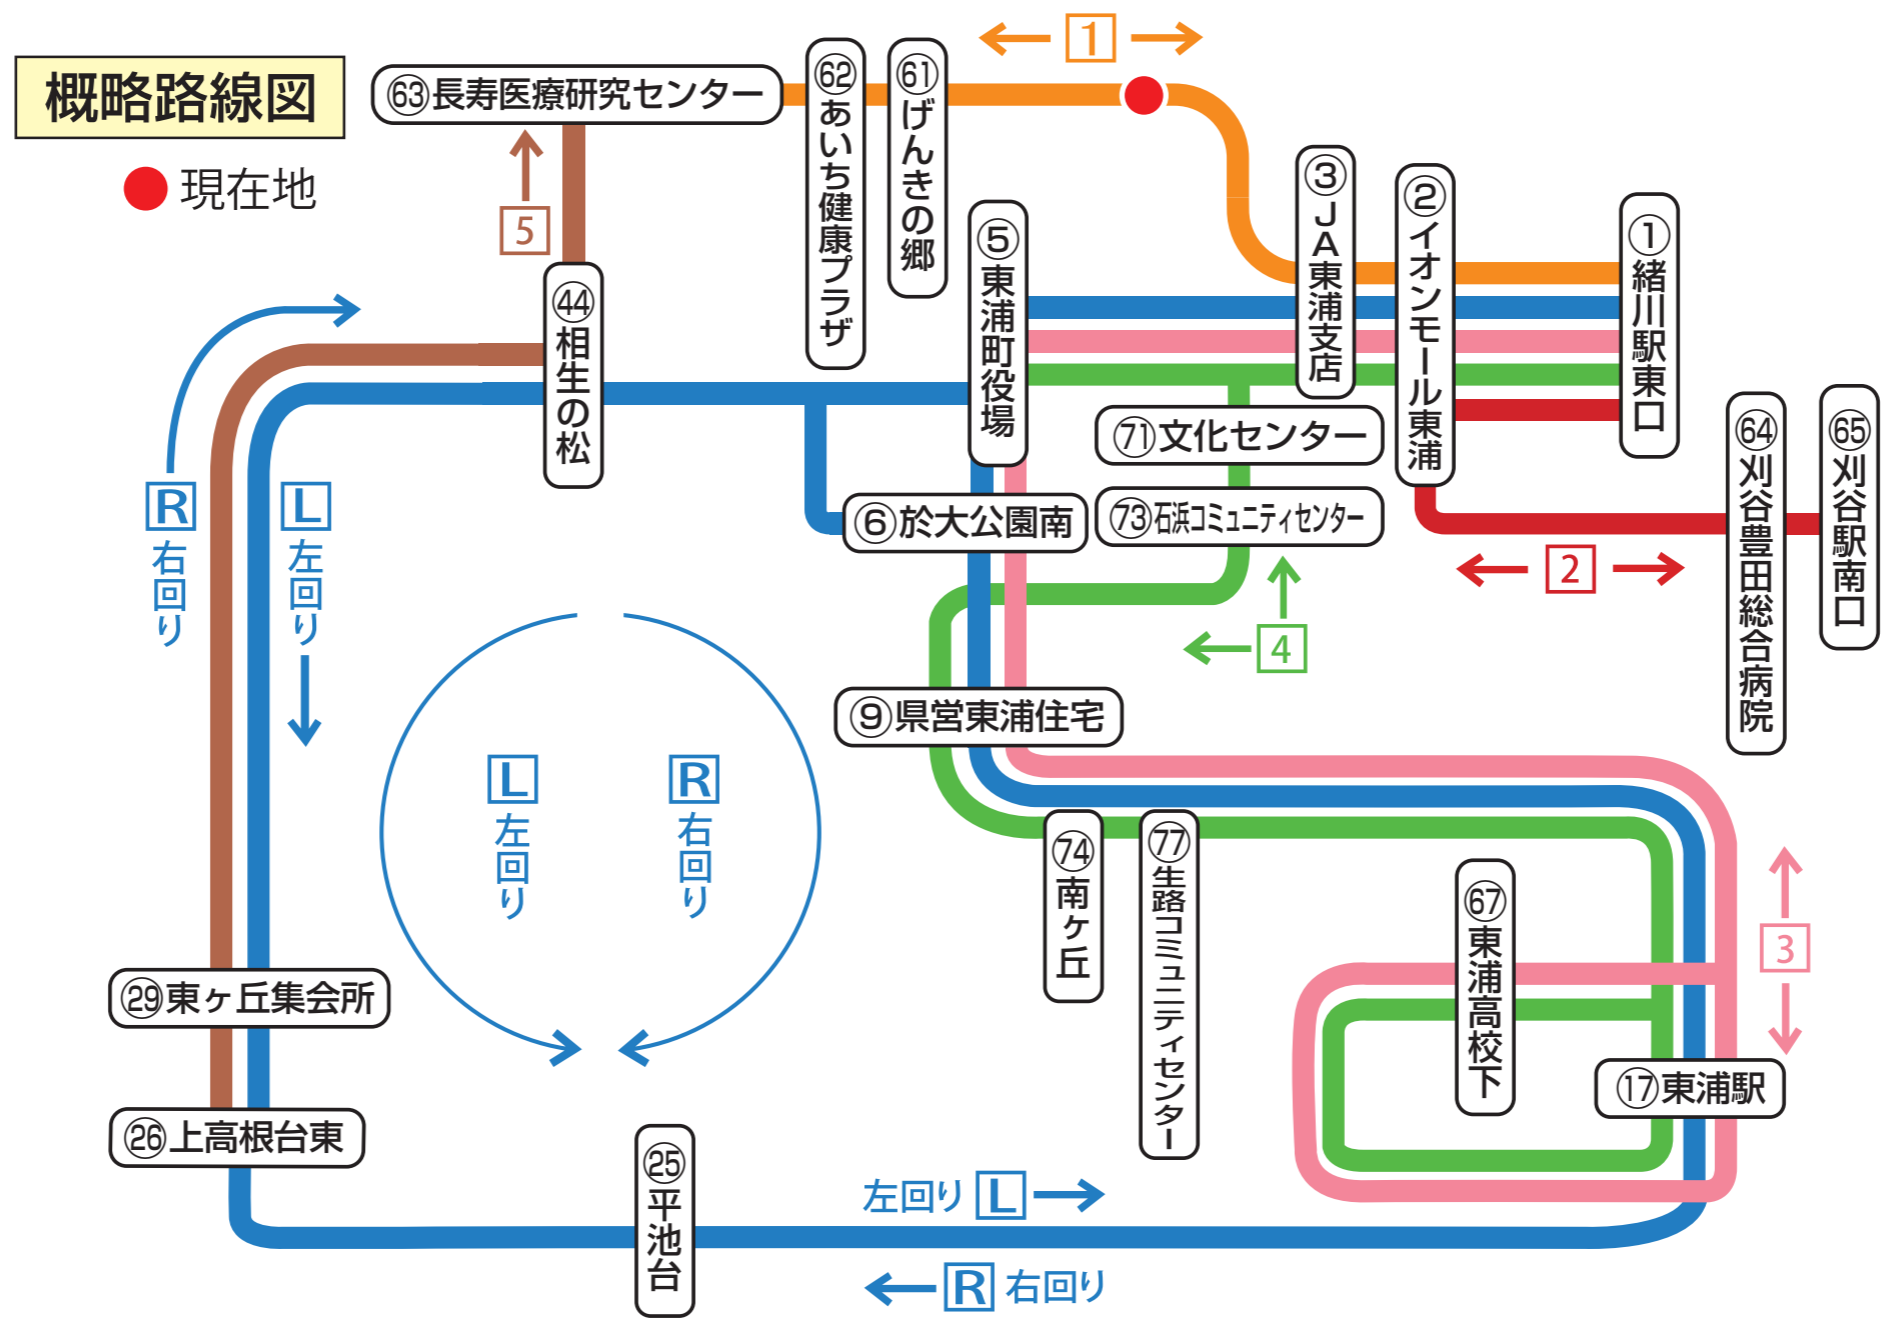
概略路線図

現在地

1

63長寿医療研究センター

62あいち健康プラザ

61げんきの郷

5

3JA東浦支店

2イオンモール東浦

1緒川駅東口

5東浦町役場

44相生の松

71文化センター

6於大公園南

73石浜コミュニティセンター

2

64刈谷豊田総合病院

65刈谷駅南口

R 右回り

L 左回り

4

9県営東浦住宅

L 左回り

R 右回り

74南ヶ丘

77生路コミュニティセンター

67東浦高校下

3

17東浦駅

29東ヶ丘集会所

26上高根台東

25平池台

左回り L

R 右回り